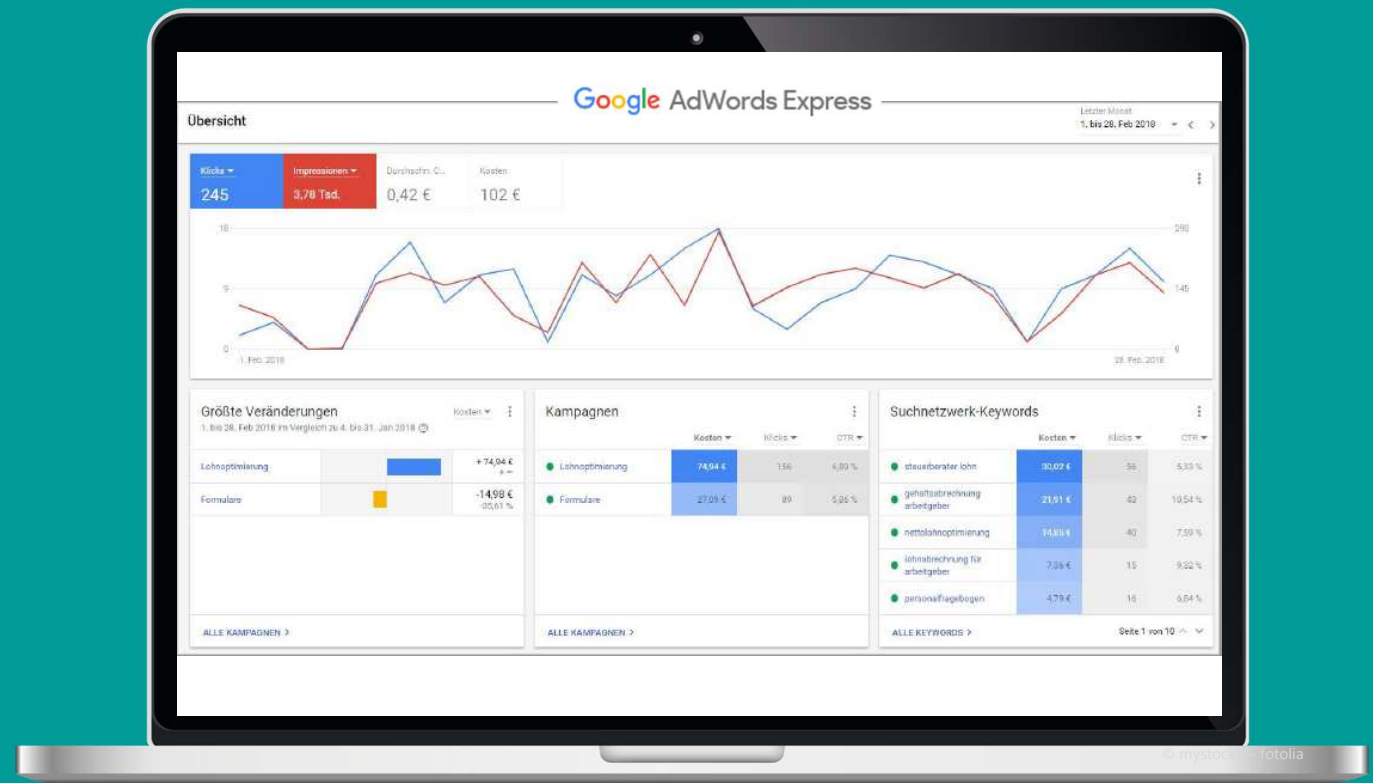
Google AdWords Express

Übersicht

Letzter Monat
1. bis 28. Feb 2018

Klicks
245

Impressionen
3,78 Tsd.

Durchschn. C...
0,42 €

Kosten
102 €

18
9
0
290
145
0

1. Feb. 2018
28. Feb. 2018

Größte Veränderungen
Kosten
1. bis 28. Feb 2018 im Vergleich zu 4. bis 31. Jan 2018

| | | |
|---|---|---|
| Lohnoptimierung | | +74,94 € |
| Formulare | | -14,98 € -35,61 % |

ALLE KAMPAGNEN >

Kampagnen

| | Kosten | Klicks | CTR |
|---|---|---|---|
| Lohnoptimierung | 74,94 € | 156 | 6,89 % |
| Formulare | 27,09 € | 89 | 5,86 % |

ALLE KAMPAGNEN >

Suchnetzwerk-Keywords

| | Kosten | Klicks | CTR |
|---|---|---|---|
| steuerberater lohn | 30,02 € | 56 | 5,33 % |
| gehaltsabrechnung arbeitgeber | 21,51 € | 42 | 10,54 % |
| nettolohnoptimierung | 14,85 € | 40 | 7,59 % |
| lohnabrechnung für arbeitgeber | 7,36 € | 15 | 9,32 % |
| personalfragebogen | 4,79 € | 16 | 6,84 % |

ALLE KEYWORDS >
Seite 1 von 10

© mystock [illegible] fotolia